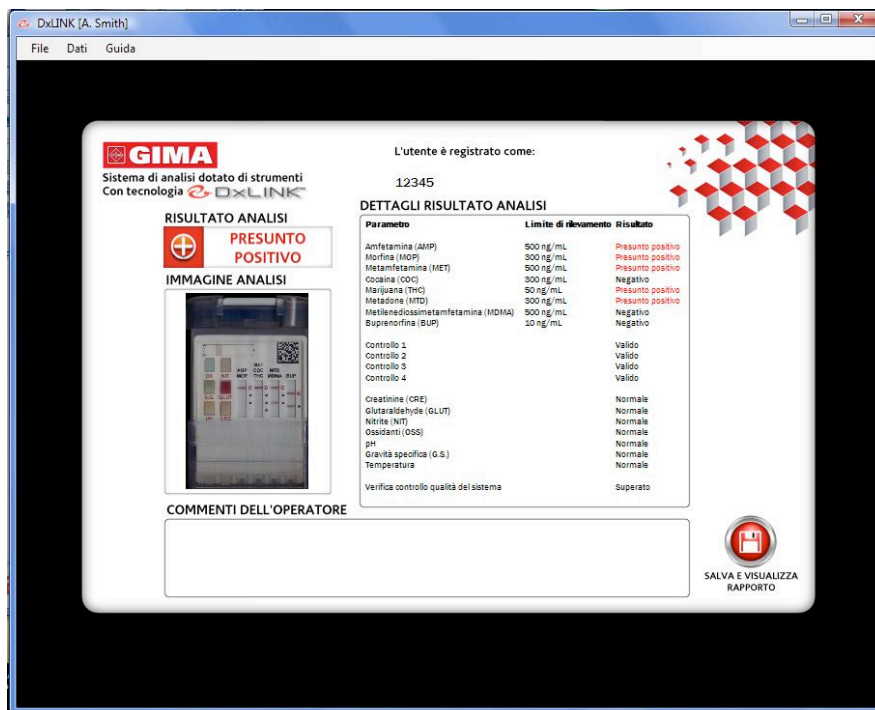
DxLINK [A. Smith]

File Dati Guida

GIMA
Sistema di analisi dotato di strumenti
Con tecnologia DxLINK

L'utente è registrato come:

12345

RISULTATO ANALISI

PRESUNTO POSITIVO

IMMAGINE ANALISI

DETTAGLI RISULTATO ANALISI

| Parametro | Limite di rilevamento | Risultato |
|---|---|---|
| Amfetamina (AMP) | 500 ng/mL | Presunto positivo |
| Morfina (MOP) | 300 ng/mL | Presunto positivo |
| Metamfetamina (MET) | 500 ng/mL | Presunto positivo |
| Cocaina (COC) | 300 ng/mL | Negativo |
| Marijuana (THC) | 50 ng/mL | Presunto positivo |
| Metadone (MTD) | 300 ng/mL | Presunto positivo |
| Metilenediossimetamfetamina (MDMA) | 500 ng/mL | Negativo |
| Buprenorfina (BUP) | 10 ng/mL | Negativo |
| Controllo 1 | | Valido |
| Controllo 2 | | Valido |
| Controllo 3 | | Valido |
| Controllo 4 | | Valido |
| Creatinine (CRE) | | Normale |
| Glutaraldehyde (GLUT) | | Normale |
| Nitrite (NIT) | | Normale |
| Ossidanti (OSS) | | Normale |
| pH | | Normale |
| Gravità specifica (G.S.) | | Normale |
| Temperatura | | Normale |
| Verifica controllo qualità del sistema | | Superato |

COMMENTI DELL'OPERATORE

SALVA E VISUALIZZA RAPPORTO